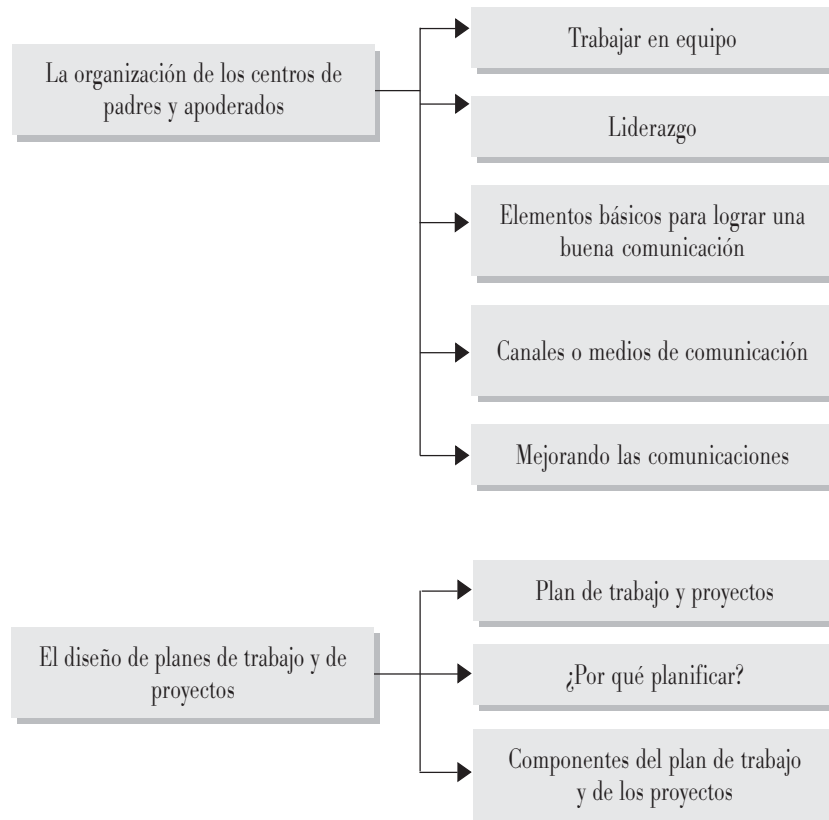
La organización de los centros de padres y apoderados

Trabajar en equipo

Liderazgo

Elementos básicos para lograr una buena comunicación

Canales o medios de comunicación

Mejorando las comunicaciones

El diseño de planes de trabajo y de proyectos

Plan de trabajo y proyectos

¿Por qué planificar?

Componentes del plan de trabajo y de los proyectos